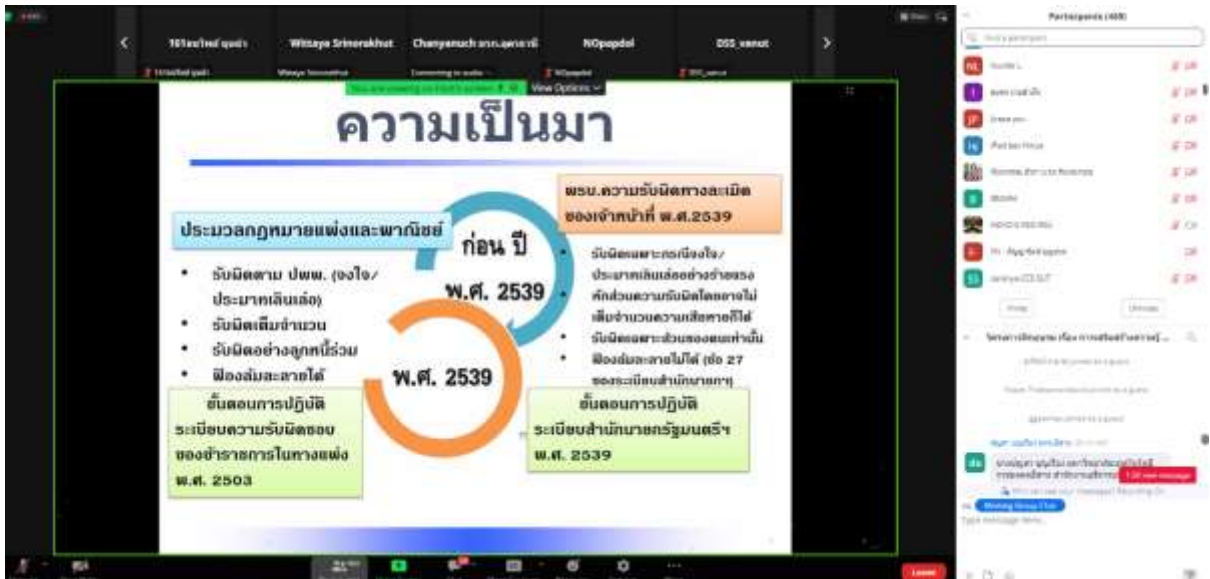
Wittaya Srinorakhut
Chanyanuch
NOpapdol
DSS_vanut

View Options

ความเป็นมา

ประมวลกฎหมายแพ่งและพาณิชย์

- รับผิดตาม ปพพ. (จงใจ/ประมาทเลินเล่อ)
- รับผิดเต็มจำนวน
- รับผิดอย่างลูกหนี้ร่วม
- ฟ้องลับละลายได้

ก่อน ปี พ.ศ. 2539

พ.ศ. 2539

พรบ.ความรับผิดทางละเมิดของเจ้าหน้าที่ พ.ศ.2539

- รับผิดเฉพาะกรณีจงใจ/ประมาทเลินเล่ออย่างร้ายแรง
- หักส่วนความรับผิดโดยอาจไม่เต็มจำนวนความเสียหายก็ได้
- รับผิดเฉพาะส่วนของตนเท่านั้น
- ฟ้องล้มละลายไม่ได้ (ข้อ 27 ของระเบียบสำนักนายกฯ)

ขั้นตอนการปฏิบัติ ระเบียบความรับผิดชอบของข้าราชการในทางแพ่ง พ.ศ. 2503

ขั้นตอนการปฏิบัติ ระเบียบสำนักนายกรัฐมนตรีฯ พ.ศ. 2539

Participants (409)

Leave